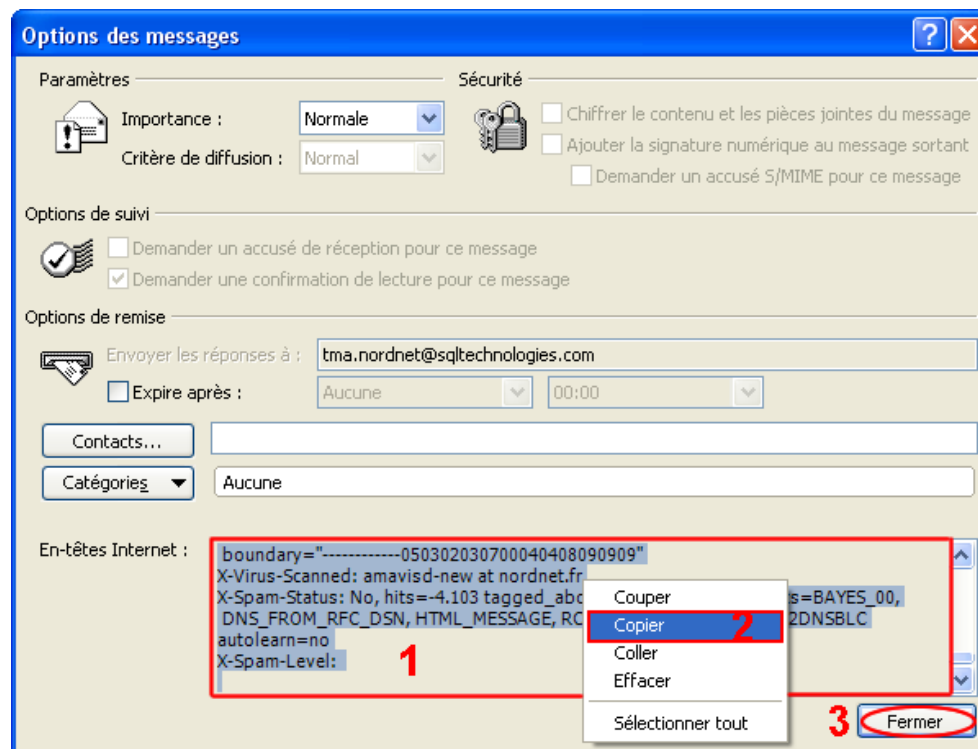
Options des messages

?

Paramètres

Importance : Normale

Critère de diffusion : Normal

Sécurité

Chiffrer le contenu et les pièces jointes du message

Ajouter la signature numérique au message sortant

Demander un accusé S/MIME pour ce message

Options de suivi

Demander un accusé de réception pour ce message

Demander une confirmation de lecture pour ce message

Options de remise

Envoyer les réponses à : tma.nordnet@sqltechnologies.com

Expire après : Aucune 00:00

Contacts...

Catégories Aucune

En-têtes Internet :

boundary="------------050302030700040408090909"
X-Virus-Scanned: amavisd-new at nordnet.fr
X-Spam-Status: No, hits=-4.103 tagged_abo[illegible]s=BAYES_00,
DNS_FROM_RFC_DSN, HTML_MESSAGE, RC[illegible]2DNSBLC
autolearn=no
X-Spam-Level:

1

Couper
Copier
Coller
Effacer
Sélectionner tout

2

3

Fermer